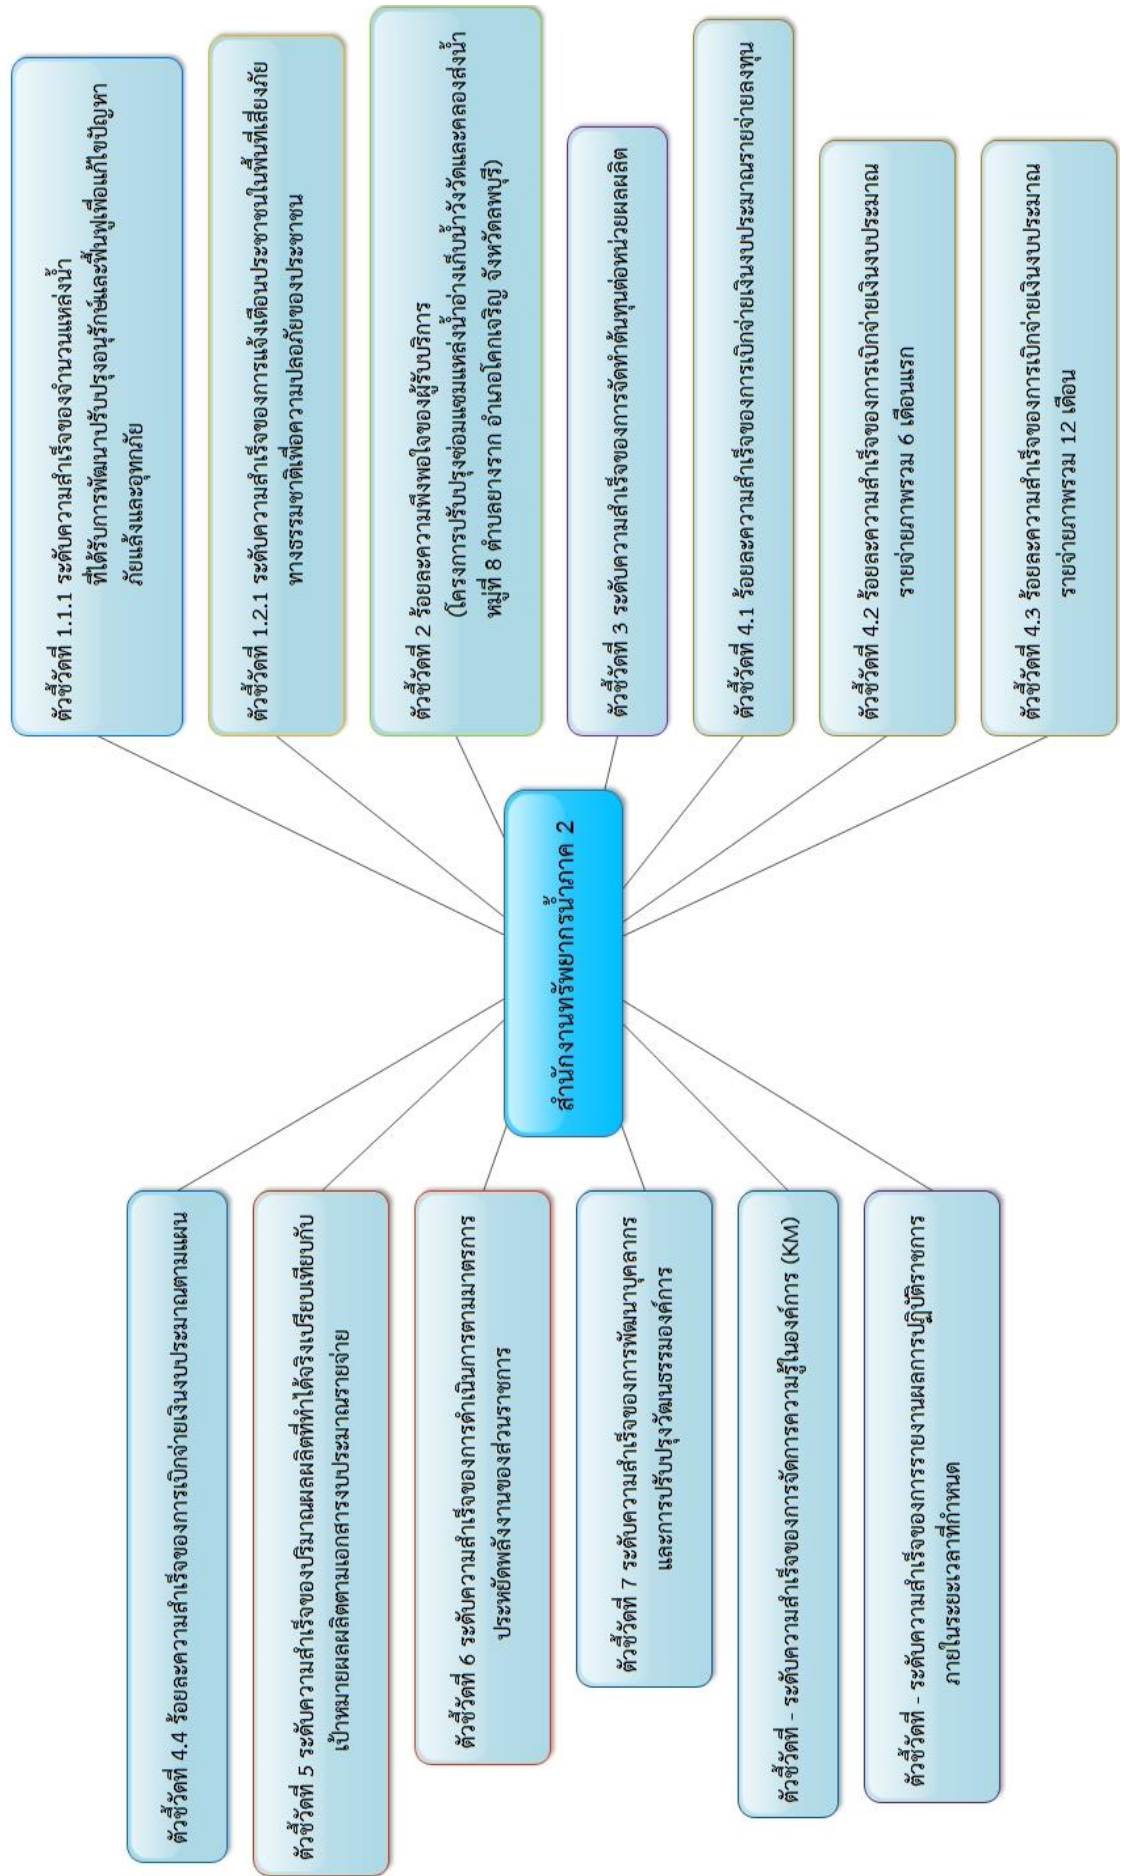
สำนักงานทรัพยากรน้ำภาค 2

ตัวชี้วัดที่ 1.1.1 ระดับความสำเร็จของจำนวนแหล่งน้ำที่ได้รับการพัฒนาปรับปรุงอนุรักษ์และฟื้นฟูเพื่อแก้ไขปัญหาภัยแล้งและอุทกภัย

ตัวชี้วัดที่ 1.2.1 ระดับความสำเร็จของการแจ้งเตือนประชาชนในพื้นที่เสี่ยงภัยทางธรรมชาติเพื่อความปลอดภัยของประชาชน

ตัวชี้วัดที่ 2 ร้อยละความพึงพอใจของผู้รับบริการ (โครงการปรับปรุงซ่อมแซมแหล่งน้ำอ่างเก็บน้ำวังวัดและคลองส่งน้ำ หมู่ที่ 8 ตำบลยางราก อำเภอโคกเจริญ จังหวัดลพบุรี)

ตัวชี้วัดที่ 3 ระดับความสำเร็จของการจัดทำต้นทุนต่อหน่วยผลผลิต

ตัวชี้วัดที่ 4.1 ร้อยละความสำเร็จของการเบิกจ่ายเงินงบประมาณรายจ่ายลงทุน

ตัวชี้วัดที่ 4.2 ร้อยละความสำเร็จของการเบิกจ่ายเงินงบประมาณรายจ่ายภาพรวม 6 เดือนแรก

ตัวชี้วัดที่ 4.3 ร้อยละความสำเร็จของการเบิกจ่ายเงินงบประมาณรายจ่ายภาพรวม 12 เดือน

ตัวชี้วัดที่ 4.4 ร้อยละความสำเร็จของการเบิกจ่ายเงินงบประมาณตามแผน

ตัวชี้วัดที่ 5 ระดับความสำเร็จของปริมาณผลผลิตที่ทำได้จริงเปรียบเทียบกับเป้าหมายผลผลิตตามเอกสารงบประมาณรายจ่าย

ตัวชี้วัดที่ 6 ระดับความสำเร็จของการดำเนินการตามมาตรการประหยัดพลังงานของส่วนราชการ

ตัวชี้วัดที่ 7 ระดับความสำเร็จของการพัฒนาบุคลากรและการปรับปรุงวัฒนธรรมองค์กร

ตัวชี้วัดที่ - ระดับความสำเร็จของการจัดการความรู้ในองค์กร (KM)

ตัวชี้วัดที่ - ระดับความสำเร็จของการรายงานผลการปฏิบัติราชการภายในระยะเวลาที่กำหนด